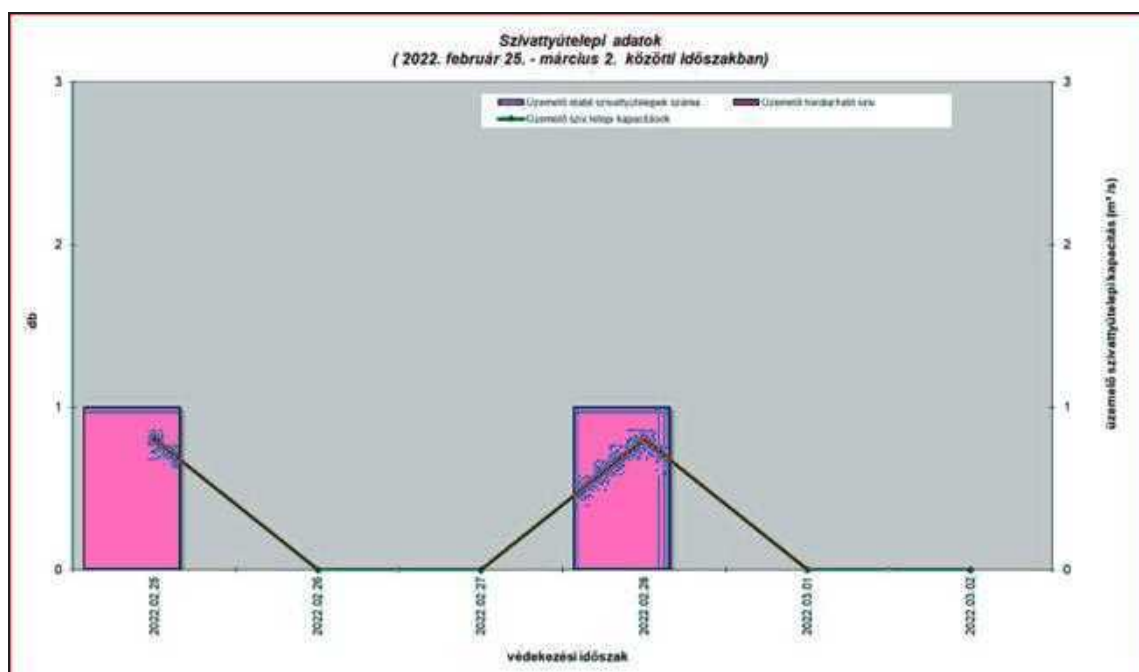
Szivattyútelepi adatok
( 2022. február 25. - március 2. közötti időszakban)

Üzemelő állabil szivattyútelepek száma
Üzemelő hordozható sziv.
Üzemelő sziv.telepi kapacitások

3
2
1
0

db

3
2
1
0

üzemelő szivattyútelepi kapacitás (m³/s)

2022.02.25
2022.02.26
2022.02.27
2022.02.28
2022.03.01
2022.03.02

védekezési időszak